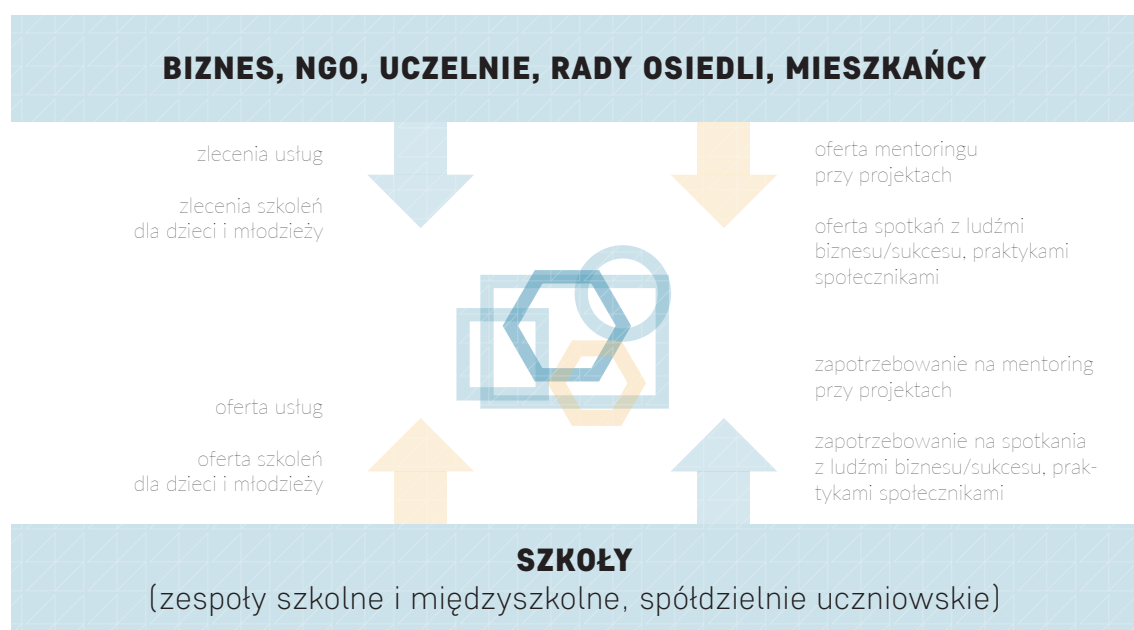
BIZNES, NGO, UCZELNIE, RADY OSIEDLI, MIESZKAŃCY

zlecenia usług

zlecenia szkoleń dla dzieci i młodzieży

oferta mentoringu przy projektach

oferta spotkań z ludźmi biznesu/sukcesu, praktykami społecznikami

zapotrzebowanie na mentoring przy projektach

zapotrzebowanie na spotkania z ludźmi biznesu/sukcesu, praktykami społecznikami

oferta usług

oferta szkoleń dla dzieci i młodzieży

SZKOŁY
(zespoły szkolne i międzyszkolne, spółdzielnie uczniowskie)